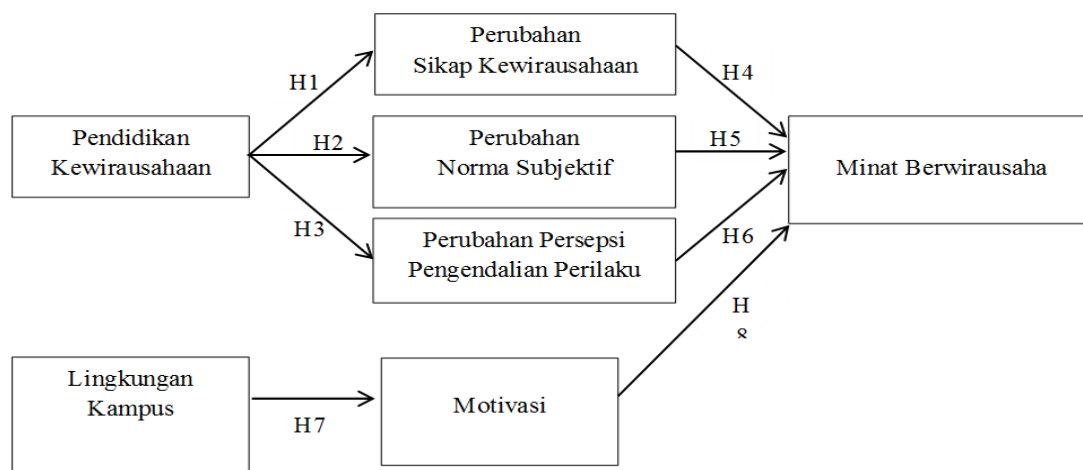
Perubahan
Sikap Kewirausahaan

H1

H4

Pendidikan
Kewirausahaan

H2

Perubahan
Norma Subjektif

H5

Minat Berwirausaha

H3

Perubahan Persepsi
Pengendalian Perilaku

H6

H
8

Lingkungan
Kampus

H7

Motivasi